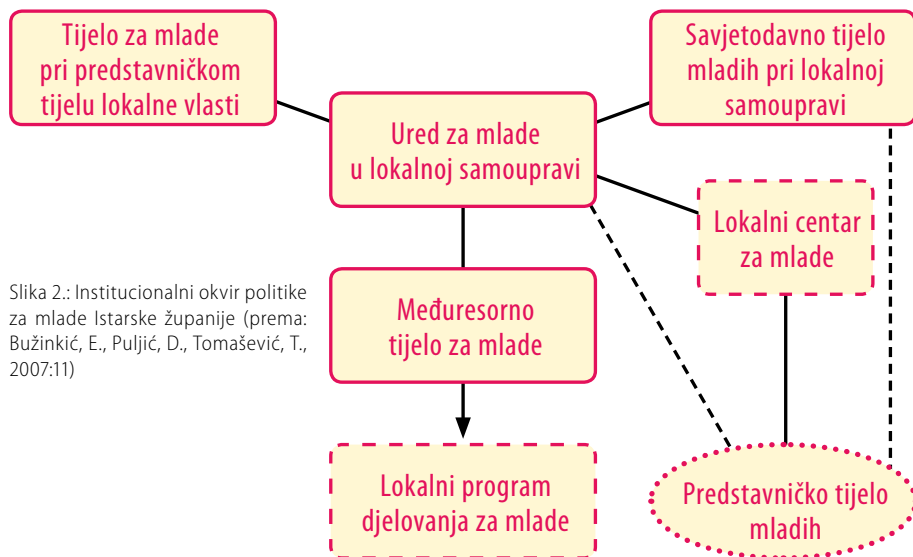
Tijelo za mlade pri predstavničkom tijelu lokalne vlasti

Savjetodavno tijelo mladih pri lokalnoj samoupravi

Ured za mlade u lokalnoj samoupravi

Lokalni centar za mlade

Slika 2.: Institucionalni okvir politike za mlade Istarske županije (prema: Bužinkić, E., Puljić, D., Tomašević, T., 2007:11)

Međuresorno tijelo za mlade

Lokalni program djelovanja za mlade

Predstavničko tijelo mladih